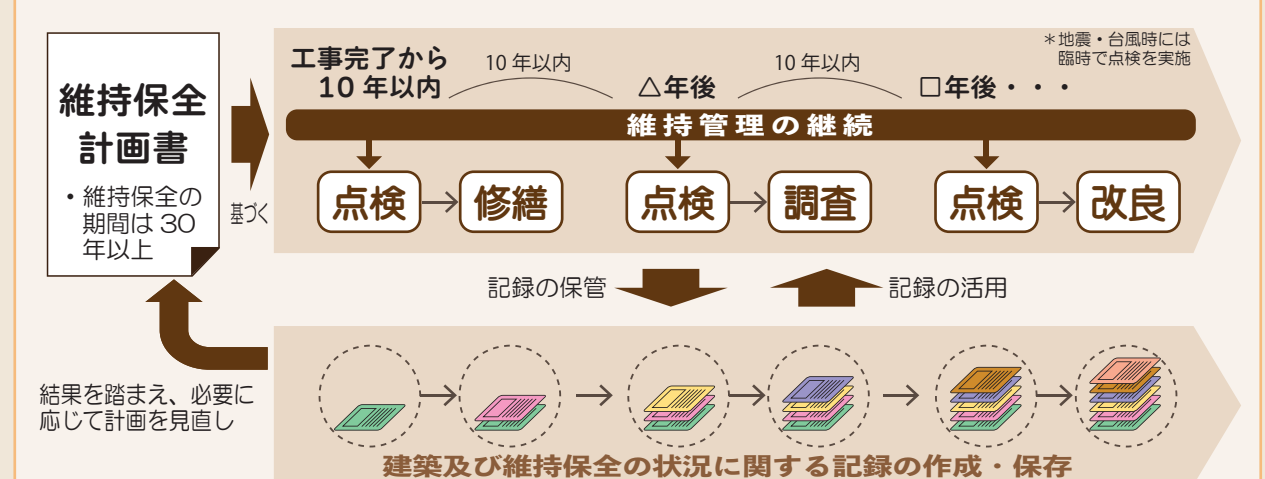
維持保全計画書

・維持保全の期間は 30 年以上

基づく

工事完了から 10 年以内

10 年以内

△年後

10 年以内

□年後・・・

＊地震・台風時には臨時で点検を実施

維持管理の継続

点検 → 修繕

点検 → 調査

点検 → 改良

記録の保管

記録の活用

結果を踏まえ、必要に応じて計画を見直し

建築及び維持保全の状況に関する記録の作成・保存